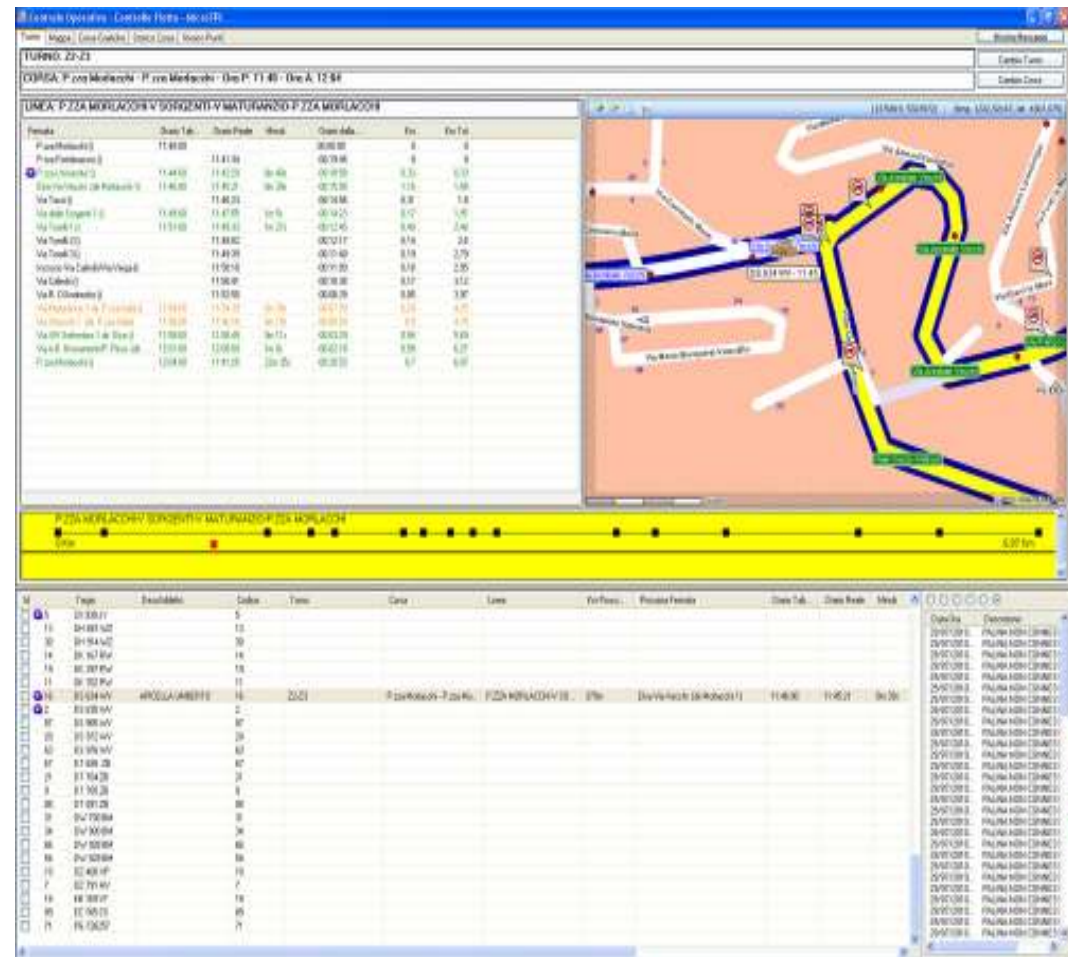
Controllo Operativo - Controllo Flotta - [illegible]

Turno | Mappa | Linea Grafica | Storico Corse | Nuovo Punti

TURNO: 22-23

CORSA: P.zza Morlacchi - P.zza Morlacchi - Ora P: 11:40 - Ora A: 12:04

Cambia Turno

Cambia Corsa

LINEA: P.ZZA MORLACCHI-V.SORGENTI-V.MATURANZIO-P.ZZA MORLACCHI

| Fermata | Orario Tab. | Orario Reale | Minuti | Orario dalla... | Km | Km Tot |
|---|---|---|---|---|---|---|
| P.zza Morlacchi | 11:40:00 | | | 00:00:00 | 0 | 0 |
| P.zza Fortebraccio | | 11:41:34 | | 00:01:34 | 0 | 0 |
| P.zza Grimana | 11:44:00 | 11:43:21 | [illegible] | 00:03:21 | 0,33 | 0,33 |
| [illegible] | 11:46:00 | 11:45:21 | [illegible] | 00:05:21 | 1,15 | 1,48 |
| Via Tuzi | | 11:46:24 | | 00:06:24 | 0,3 | 1,8 |
| Via delle Sorgenti | 11:49:00 | 11:47:05 | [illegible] | 00:07:05 | 0,17 | 1,97 |
| Via Tuzi | 11:51:00 | 11:49:43 | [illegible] | 00:09:43 | 0,49 | 2,46 |
| Via Tuzi | | 11:50:02 | | 00:10:02 | 0,14 | 2,6 |
| Via Tuzi | | 11:49:39 | | 00:09:39 | 0,19 | 2,79 |
| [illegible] | | 11:50:18 | | 00:10:18 | 0,16 | 2,95 |
| Via Cellini | | 11:56:41 | | 00:16:41 | 0,17 | 3,12 |
| Via R. D'Andreotto | | 11:50:56 | | 00:10:56 | 0,86 | 3,98 |
| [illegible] | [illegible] | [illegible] | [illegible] | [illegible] | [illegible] | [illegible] |
| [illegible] | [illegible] | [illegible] | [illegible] | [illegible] | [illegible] | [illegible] |
| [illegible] | 11:59:00 | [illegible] | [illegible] | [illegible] | 0,98 | 5,60 |
| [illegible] | 12:01:00 | 12:00:00 | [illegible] | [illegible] | 0,98 | 6,27 |
| P.zza Morlacchi | 12:04:00 | 11:51:25 | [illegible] | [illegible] | 0,7 | 6,97 |

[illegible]

Via Annibale Vecchi

DU 634 HW - 11:45

Via Annibale Vecchi

Via Annibale Vecchi

Via Annibale Vecchi

P.ZZA MORLACCHI-V.SORGENTI-V.MATURANZIO-P.ZZA MORLACCHI

0 Km

6,97 Km

| Id | Targa | Descrizione | Codice | Turno | Corsa | Linea | Km Percorsi | Prossima Fermata | Orario Tab. | Orario Reale | Minuti |
|---|---|---|---|---|---|---|---|---|---|---|---|
| 5 | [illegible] | | 5 | | | | | | | | |
| 13 | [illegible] | | 13 | | | | | | | | |
| 30 | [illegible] | | 30 | | | | | | | | |
| 14 | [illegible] | | 14 | | | | | | | | |
| 15 | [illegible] | | 15 | | | | | | | | |
| 11 | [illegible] | | 11 | | | | | | | | |
| 16 | DU 634 HW | APOLLAI UMBERTO | 16 | 22-23 | P.zza Morlacchi - P.zza Mo... | P.ZZA MORLACCHI-V.SO... | 379m | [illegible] | 11:46:00 | 11:45:21 | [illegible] |
| 2 | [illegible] | | 2 | | | | | | | | |
| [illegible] | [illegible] | | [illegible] | | | | | | | | |

Data Ora | Descrizione

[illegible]